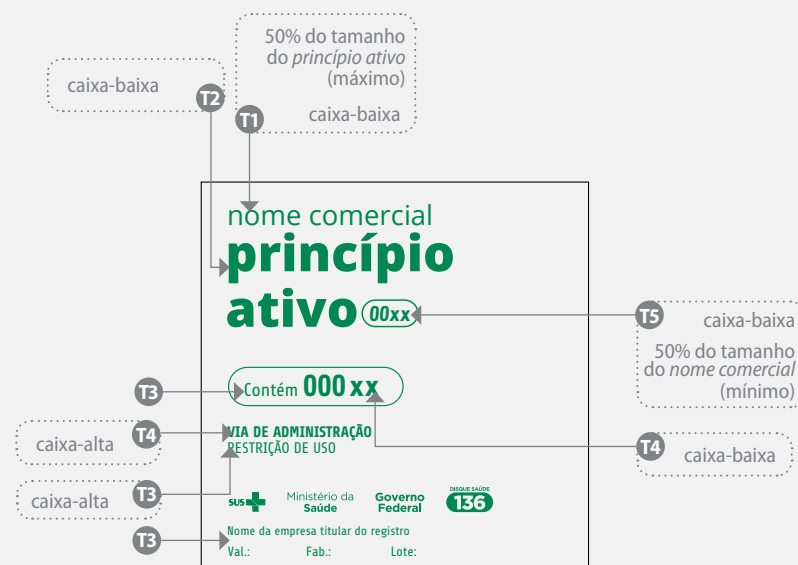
caixa-baixa

T2

50% do tamanho do *princípio ativo* (máximo)

T1

caixa-baixa

nome comercial

princípio ativo

00xx

T5

caixa-baixa

50% do tamanho do *nome comercial* (mínimo)

T3

Contém 000 xx

T4

caixa-alta

VIA DE ADMINISTRAÇÃO

RESTRIÇÃO DE USO

T4

caixa-baixa

caixa-alta

T3

SUS

Ministério da Saúde

Governo Federal

DISQUE SAÚDE 136

T3

Nome da empresa titular do registro

Val.: Fab.: Lote: